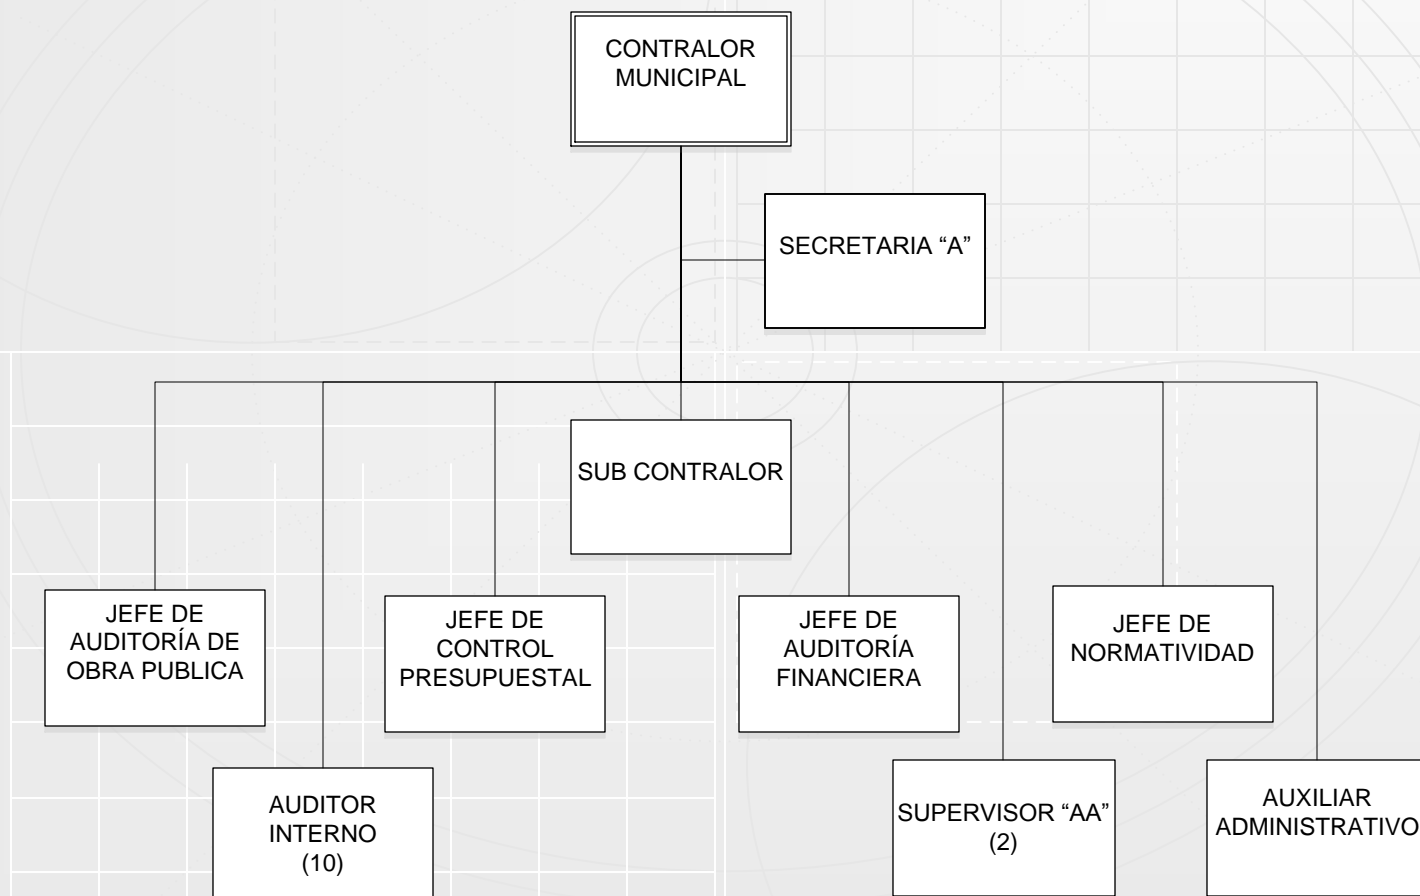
CONTRALOR MUNICIPAL

SECRETARIA “A”

SUB CONTRALOR

JEFE DE AUDITORÍA DE OBRA PUBLICA

JEFE DE CONTROL PRESUPUESTAL

JEFE DE AUDITORÍA FINANCIERA

JEFE DE NORMATIVIDAD

AUDITOR INTERNO (10)

SUPERVISOR “AA” (2)

AUXILIAR ADMINISTRATIVO